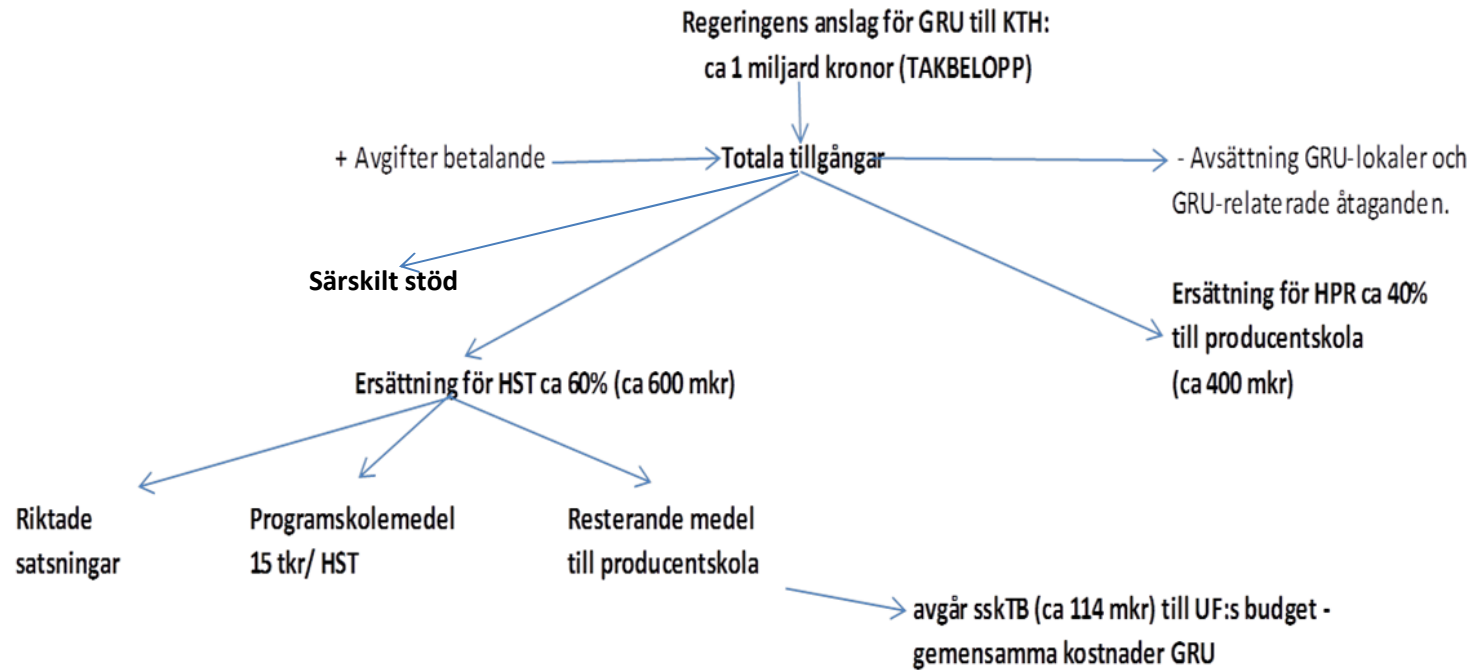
Regeringens anslag för GRU till KTH:
ca 1 miljard kronor (TAKBELOPP)

+ Avgifter betalande

Totala tillgångar

- Avsättning GRU-lokaler och GRU-relaterade åtaganden.

Särskilt stöd

Ersättning för HPR ca 40% till producentskola (ca 400 mkr)

Ersättning för HST ca 60% (ca 600 mkr)

Riktade satsningar

Programskolemedel 15 tkr/ HST

Resterande medel till producentskola

avgår sskTB (ca 114 mkr) till UF:s budget - gemensamma kostnader GRU